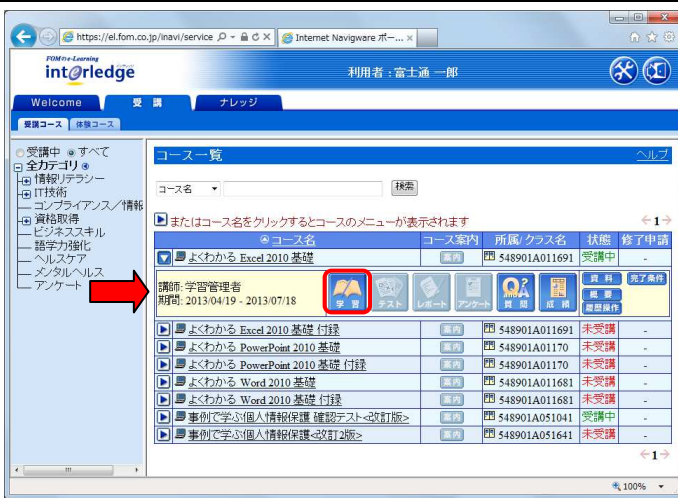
https://el.fom.co.jp/inavi/service
Internet Navigware ポー...

FOMのe-Learning
interledge

利用者：富士通 一郎

Welcome
受講
ナレッジ

受講コース
体験コース

受講中 すべて
全カテゴリ
情報リテラシー
IT技術
コンプライアンス／情報
資格取得
ビジネススキル
語学力強化
ヘルスケア
メンタルヘルス
アンケート

コース一覧
ヘルプ

コース名
検索

またはコース名をクリックするとコースのメニューが表示されます
1

| コース名 | コース案内 | 所属/クラス名 | 状態 | 修了申請 |
|---|---|---|---|---|
| よくわかる Excel 2010 基礎 | 案内 | 548901A011691 | 受講中 | - |
| 講師: 学習管理者 期間: 2013/04/19 - 2013/07/18 学習 テスト レポート アンケート 質問 成績 | | 資料 概要 履歴操作 | 完了条件 | |
| よくわかる Excel 2010 基礎 付録 | 案内 | 548901A011691 | 未受講 | - |
| よくわかる PowerPoint 2010 基礎 | 案内 | 548901A01170 | 未受講 | - |
| よくわかる PowerPoint 2010 基礎 付録 | 案内 | 548901A01170 | 未受講 | - |
| よくわかる Word 2010 基礎 | 案内 | 548901A011681 | 未受講 | - |
| よくわかる Word 2010 基礎 付録 | 案内 | 548901A011681 | 未受講 | - |
| 事例で学ぶ個人情報保護 確認テスト<改訂版> | 案内 | 548901A051041 | 受講中 | - |
| 事例で学ぶ個人情報保護<改訂2版> | 案内 | 548901A051641 | 未受講 | - |

1

100%